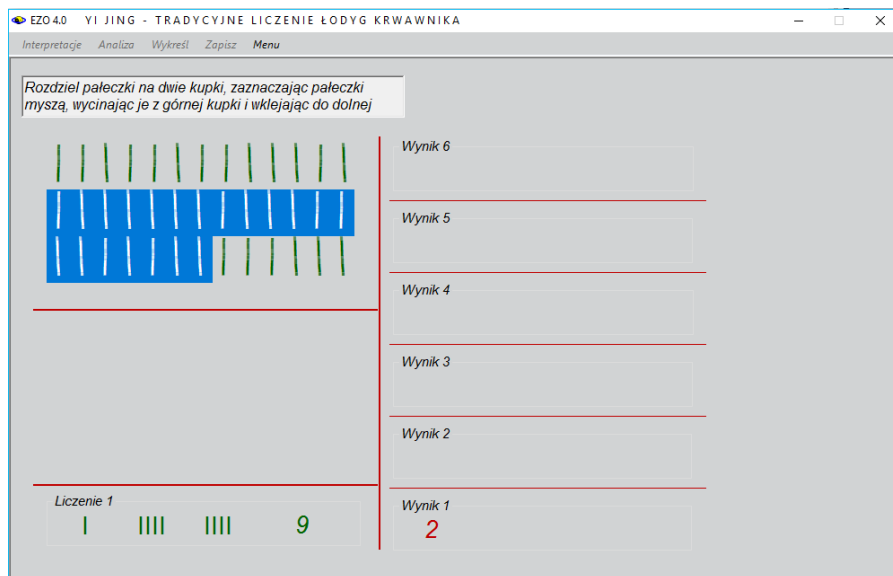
EZO 4.0 YI JING - TRADYCYJNE LICZENIE ŁODYG KRWAWNIKA

Interpretacje Analiza Wykreśl Zapisz Menu

Rozdziel pałeczki na dwie kupki, zaznaczając pałeczki myszą, wycinając je z górnej kupki i wklejając do dolnej

Wynik 6

Wynik 5

Wynik 4

Wynik 3

Wynik 2

Wynik 1
2

Liczenie 1
I IIII IIII 9